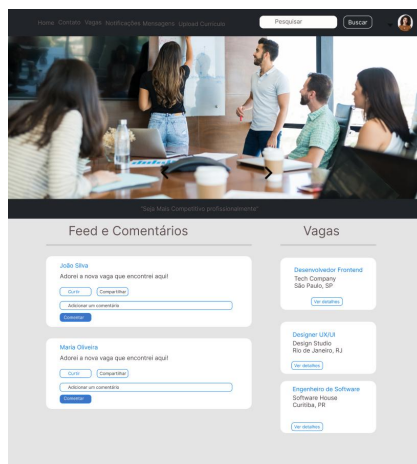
Home Contato Vagas Notificações Mensagens Upload Currículo

Pesquisar

Buscar

"Seja Mais Competitivo profissionalmente"

Feed e Comentários

João Silva

Adorei a nova vaga que encontrei aqui!

Curtir

Compartilhar

Adicionar um comentário

Comentar

Maria Oliveira

Adorei a nova vaga que encontrei aqui!

Curtir

Compartilhar

Adicionar um comentário

Comentar

Vagas

Desenvolvedor Frontend

Tech Company

São Paulo, SP

Ver detalhes

Designer UX/UI

Design Studio

Rio de Janeiro, RJ

Ver detalhes

Engenheiro de Software

Software House

Curitiba, PR

Ver detalhes